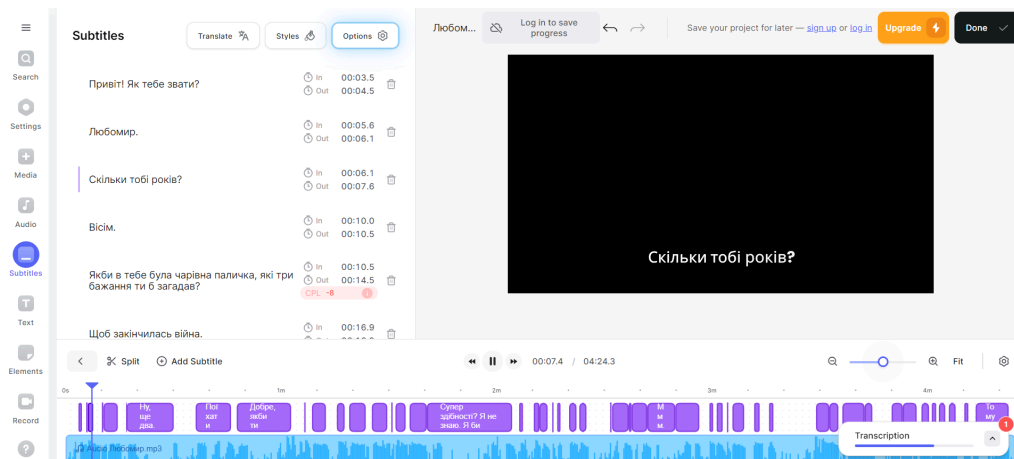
Search
Settings
Media
Audio
Subtitles
Text
Elements
Record

Subtitles
Translate
Styles
Options

Привіт! Як тебе звати?
In 00:03.5
Out 00:04.5

Любомир.
In 00:05.6
Out 00:06.1

Скільки тобі років?
In 00:06.1
Out 00:07.6

Вісім.
In 00:10.0
Out 00:10.5

Якби в тебе була чарівна паличка, які три бажання ти б загадав?
In 00:10.5
Out 00:14.5
CPL -8

Щоб закінчилась війна.
In 00:16.9

Любом...
Log in to save progress
Save your project for later — sign up or log in
Upgrade
Done

Скільки тобі років?

Split
Add Subtitle
00:07.4 / 04:24.3
Fit

0s
1m
2m
3m
4m

Ну, ще два
Пої хат и
Добре, якби ти
Супер здібності? Я не знаю. Я би
М м
То му

Аудіо Любомир.mp3

Transcription
1